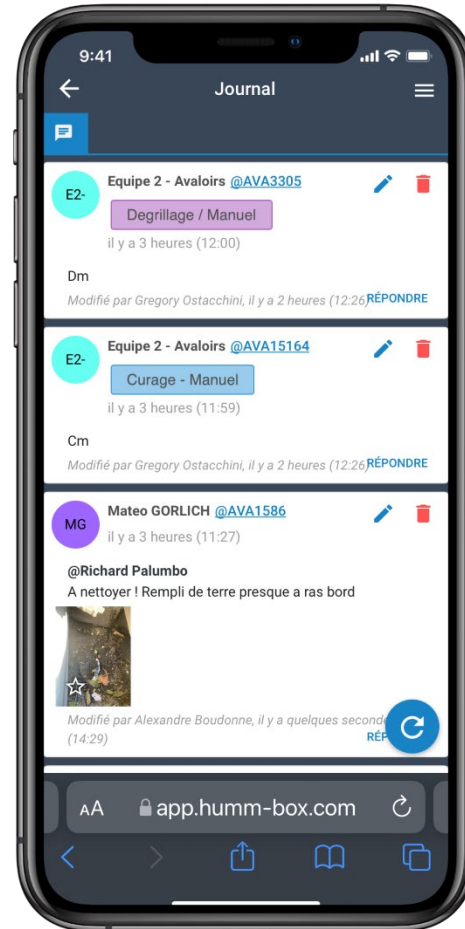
9:41

Journal

E2-

Equipe 2 - Avaloirs @AVA3305

Degrillage / Manuel

il y a 3 heures (12:00)

Dm

Modifié par Gregory Ostacchini, il y a 2 heures (12:26) RÉPONDRE

E2-

Equipe 2 - Avaloirs @AVA15164

Curage - Manuel

il y a 3 heures (11:59)

Cm

Modifié par Gregory Ostacchini, il y a 2 heures (12:26) RÉPONDRE

MG

Mateo GORLICH @AVA1586

il y a 3 heures (11:27)

@Richard Palumbo
A nettoyer ! Rempli de terre presque a ras bord

Modifié par Alexandre Boudonne, il y a quelques second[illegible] (14:29)

RÉP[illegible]

AA app.humm-box.com